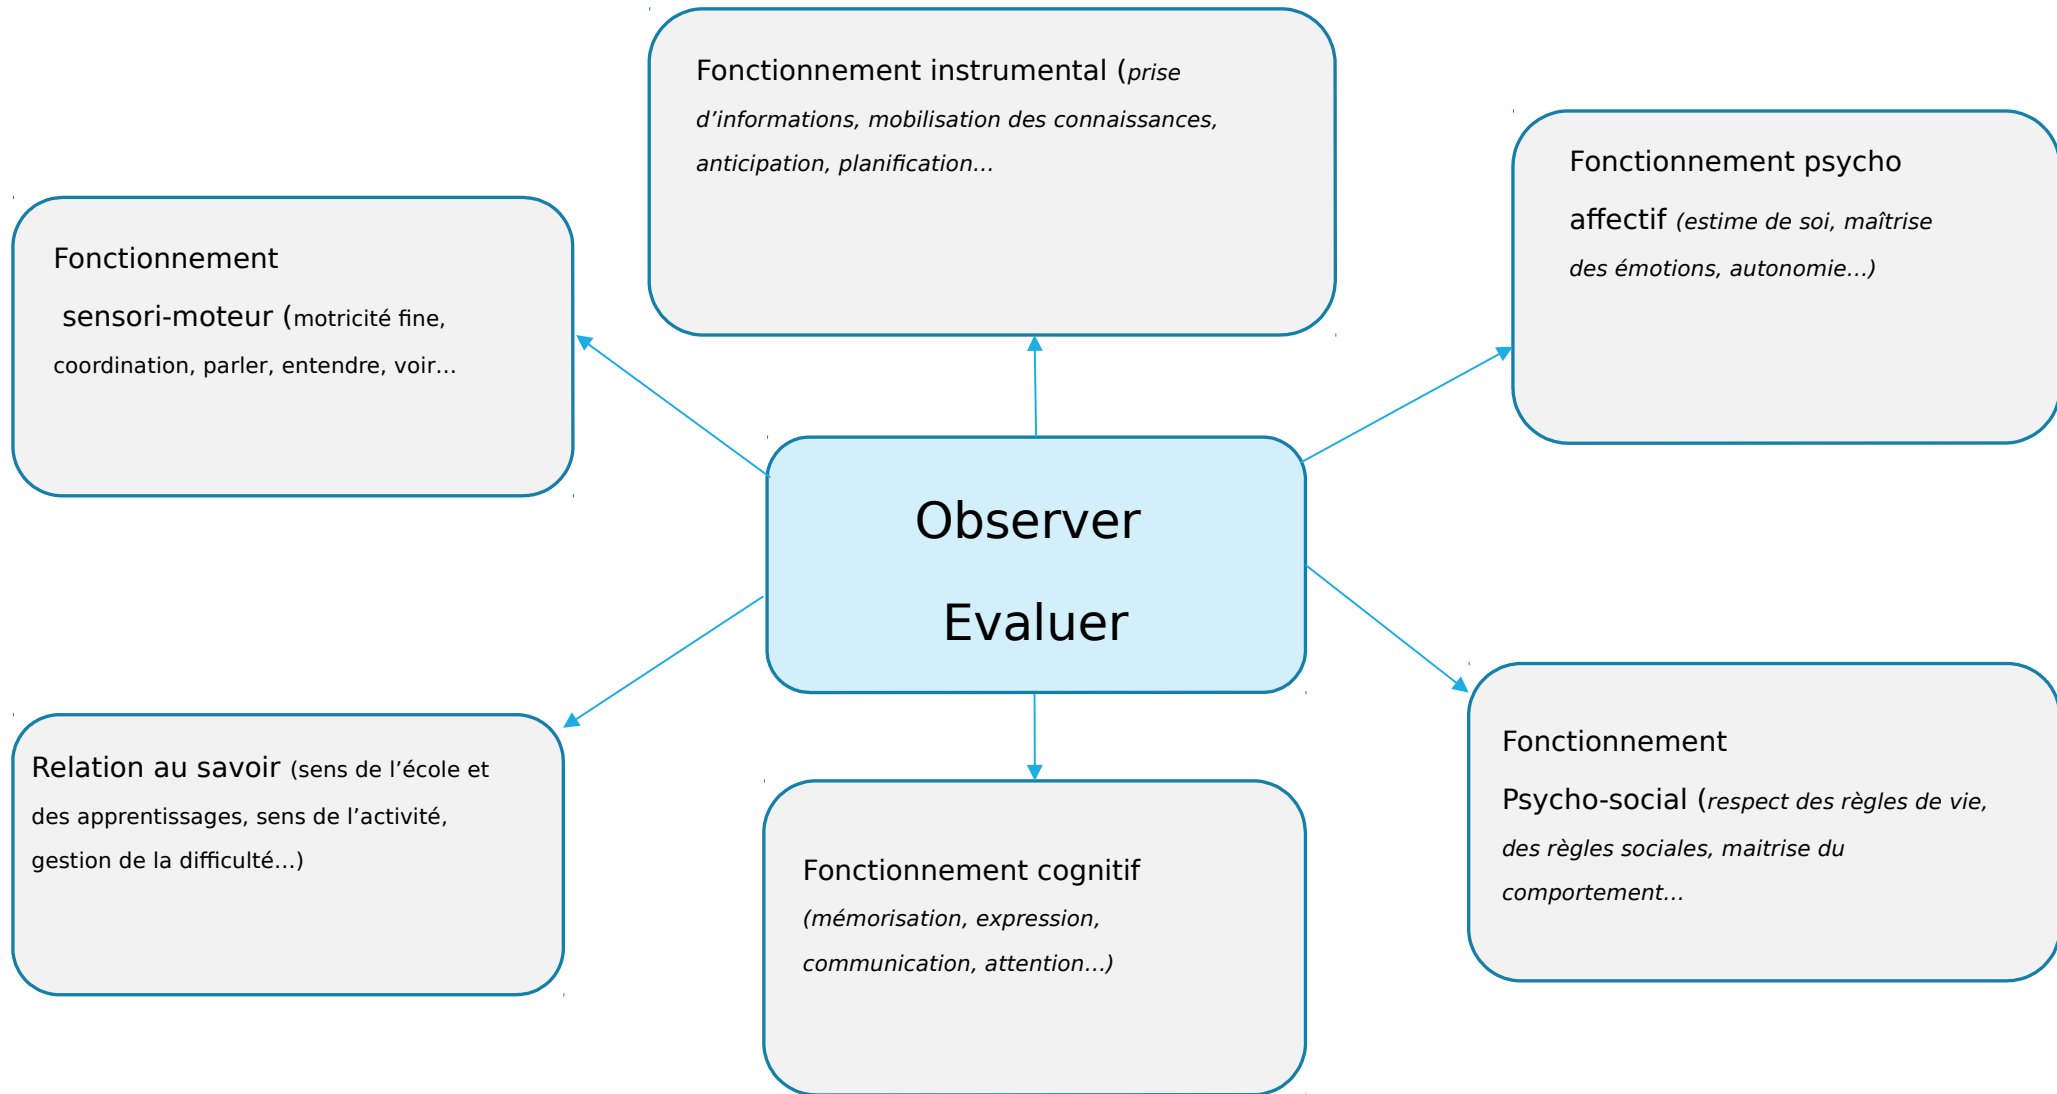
Fonctionnement instrumental (prise d'informations, mobilisation des connaissances, anticipation, planification…

Fonctionnement sensori-moteur (motricité fine, coordination, parler, entendre, voir…

Fonctionnement psycho affectif (estime de soi, maîtrise des émotions, autonomie…)

Observer

Evaluer

Relation au savoir (sens de l'école et des apprentissages, sens de l'activité, gestion de la difficulté…)

Fonctionnement cognitif (mémorisation, expression, communication, attention…)

Fonctionnement Psycho-social (respect des règles de vie, des règles sociales, maitrise du comportement…